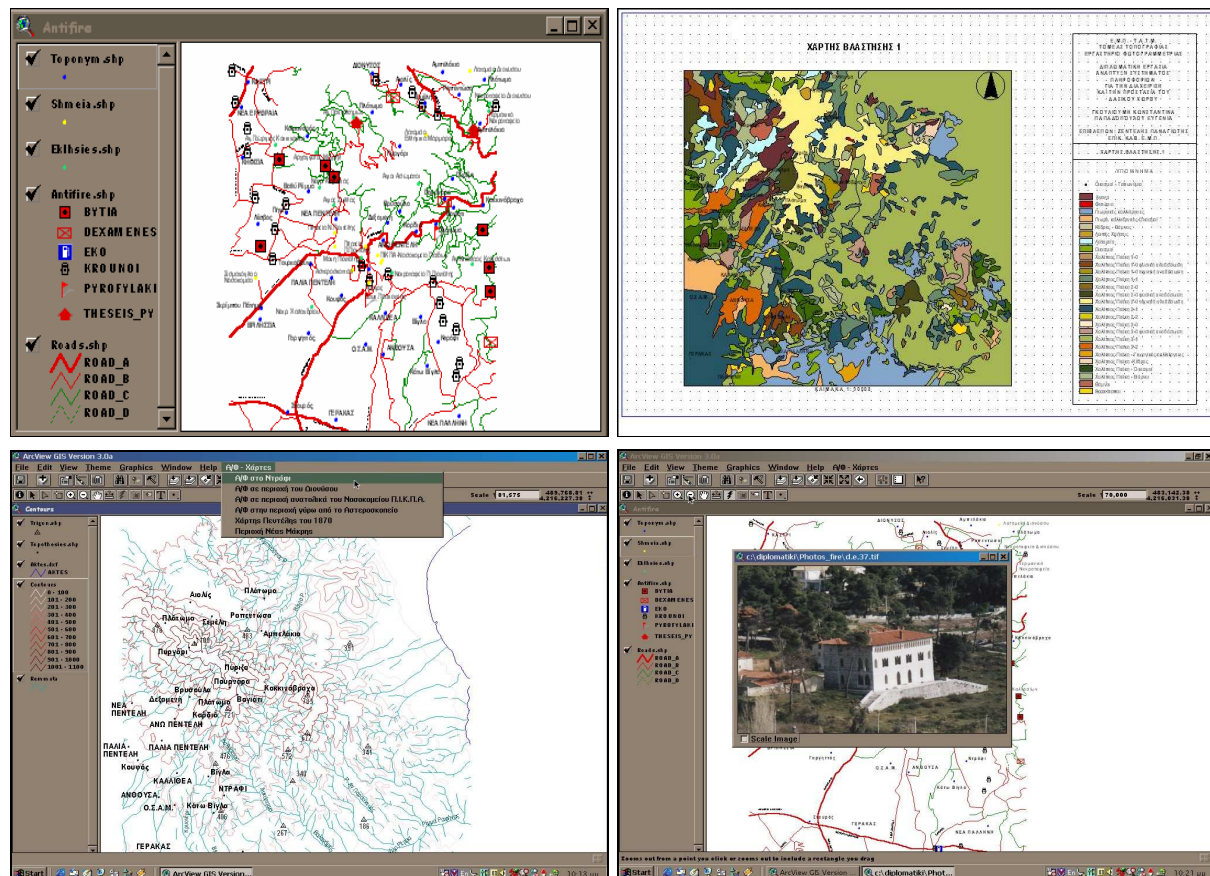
Antifire

Toponym.shp

Shmeia.shp

Ekklhsies.shp

Antifire.shp
BYTIA
DEXAMENES
EKO
KROUNOI
PYROFYLAKI
THESEIS_PY

Roads.shp
ROAD_A
ROAD_B
ROAD_C
ROAD_D

ΔΙΟΝΥΣΟΣ
ΝΕΑ ΕΡΥΘΡΑΙΑ
ΝΕΑ ΠΕΝΤΕΛΗ
ΠΑΛΙΑ ΠΕΝΤΕΛΗ
ΚΑΛΛΙΘΕΑ
ΑΝΘΟΥΣΑ
Ο.Σ.Α.Μ.
ΓΕΡΑΚΑΣ
ΝΕΑ ΠΑΛΛΗΝΗ

ΧΑΡΤΗΣ ΒΛΑΣΤΗΣΗΣ 1

Ε.Μ.Π. - Τ.Α.Τ.Μ.
ΤΟΜΕΑΣ ΤΟΠΟΓΡΑΦΙΑΣ
ΕΡΓΑΣΤΗΡΙΟ ΦΩΤΟΓΡΑΜΜΕΤΡΙΑΣ

ΔΙΠΛΩΜΑΤΙΚΗ ΕΡΓΑΣΙΑ
ΑΝΑΠΤΥΞΗ ΣΥΣΤΗΜΑΤΟΣ
ΠΛΗΡΟΦΟΡΙΩΝ
ΓΙΑ ΤΗ ΔΙΑΧΕΙΡΙΣΗ
ΚΑΙ ΤΗΝ ΠΡΟΣΤΑΣΙΑ ΤΟΥ
ΔΑΣΙΚΟΥ ΧΩΡΟΥ

ΓΚΟΤΑΣΙΔΗΣ ΚΩΝΣΤΑΝΤΙΝΑ
ΠΑΠΑΔΟΠΟΥΛΟΥ ΕΥΓΕΝΙΑ

ΕΠΙΒΛΕΠΩΝ: ΖΕΝΤΕΛΗΣ ΠΑΝΑΓΙΩΤΗΣ
ΕΠΙΚ. ΚΑΘ. Ε.Μ.Π.

ΧΑΡΤΗΣ ΒΛΑΣΤΗΣΗΣ 1

ΥΠΟΜΝΗΜΑ

ΚΛΙΜΑΚΑ 1:30000

ArcView GIS Version 3.0a
File Edit View Theme Graphics Window Help Α/Φ - Χάρτες
Α/Φ στο Ντράφι
Α/Φ σε περιοχή του Διονύσου
Α/Φ σε περιοχή ανατολικά του Νοσοκομείου Π.Ι.Κ.Π.Α.
Α/Φ στην περιοχή γύρω από το Αστεροσκοπείο
Χάρτης Πεντέλης του 1870
Περιοχή Νέας Μάκρης
Scale 1:61,575
Contours
Trigon.shp
Topothesies.shp
Antes.dxf
ANTES
Contours
0 - 100
101 - 200
201 - 300
301 - 400
401 - 500
501 - 600
601 - 700
701 - 800
801 - 900
901 - 1000
1001 - 1100
Rematia
Αιολίς
Πλατώνα
Ραπεντώσα
Αρμελάκιο
Παρχάρι
Πουρίζα
Βρυσούλα
Κοκκινόβραχο
Βαγιάτι
Καρβέλι
ΝΕΑ ΠΕΝΤΕΛΗ
ΑΝΩ ΠΕΝΤΕΛΗ
ΠΑΛΙΑ ΠΕΝΤΕΛΗ
Κουνός
ΚΑΛΛΙΘΕΑ
ΑΝΘΟΥΣΑ
Ο.Σ.Α.Μ.
Βίγλα
ΝΤΡΑΦΙ
Κάτω Βίγλα
ΓΕΡΑΚΑΣ
Start
ArcView GIS Version...
10:13 μμ

ArcView GIS Version 3.0a
File Edit View Theme Graphics Window Help Α/Φ - Χάρτες
Scale 1:70,000
Antifire
Toponym.shp
Shmeia.shp
Ekklhsies.shp
Antifire.shp
BYTIA
DEXAMENES
EKO
KROUNOI
PYROFYLAKI
THESEIS_PY
Roads.shp
ROAD_A
ROAD_B
ROAD_C
ROAD_D
c:\diplomatiki\Photos_fire\d.e.37.tif
Scale Image
ΔΙΟΝΥΣΟΣ
ΑΝΘΟΥΣΑ
ΓΕΡΑΚΑΣ
ΝΕΑ ΠΑΛΛΗΝΗ
Zooms out from a point you click or zooms out to include a rectangle you drag
Start
ArcView GIS Version
c:\diplomatiki\Phot...
10:21 μμ